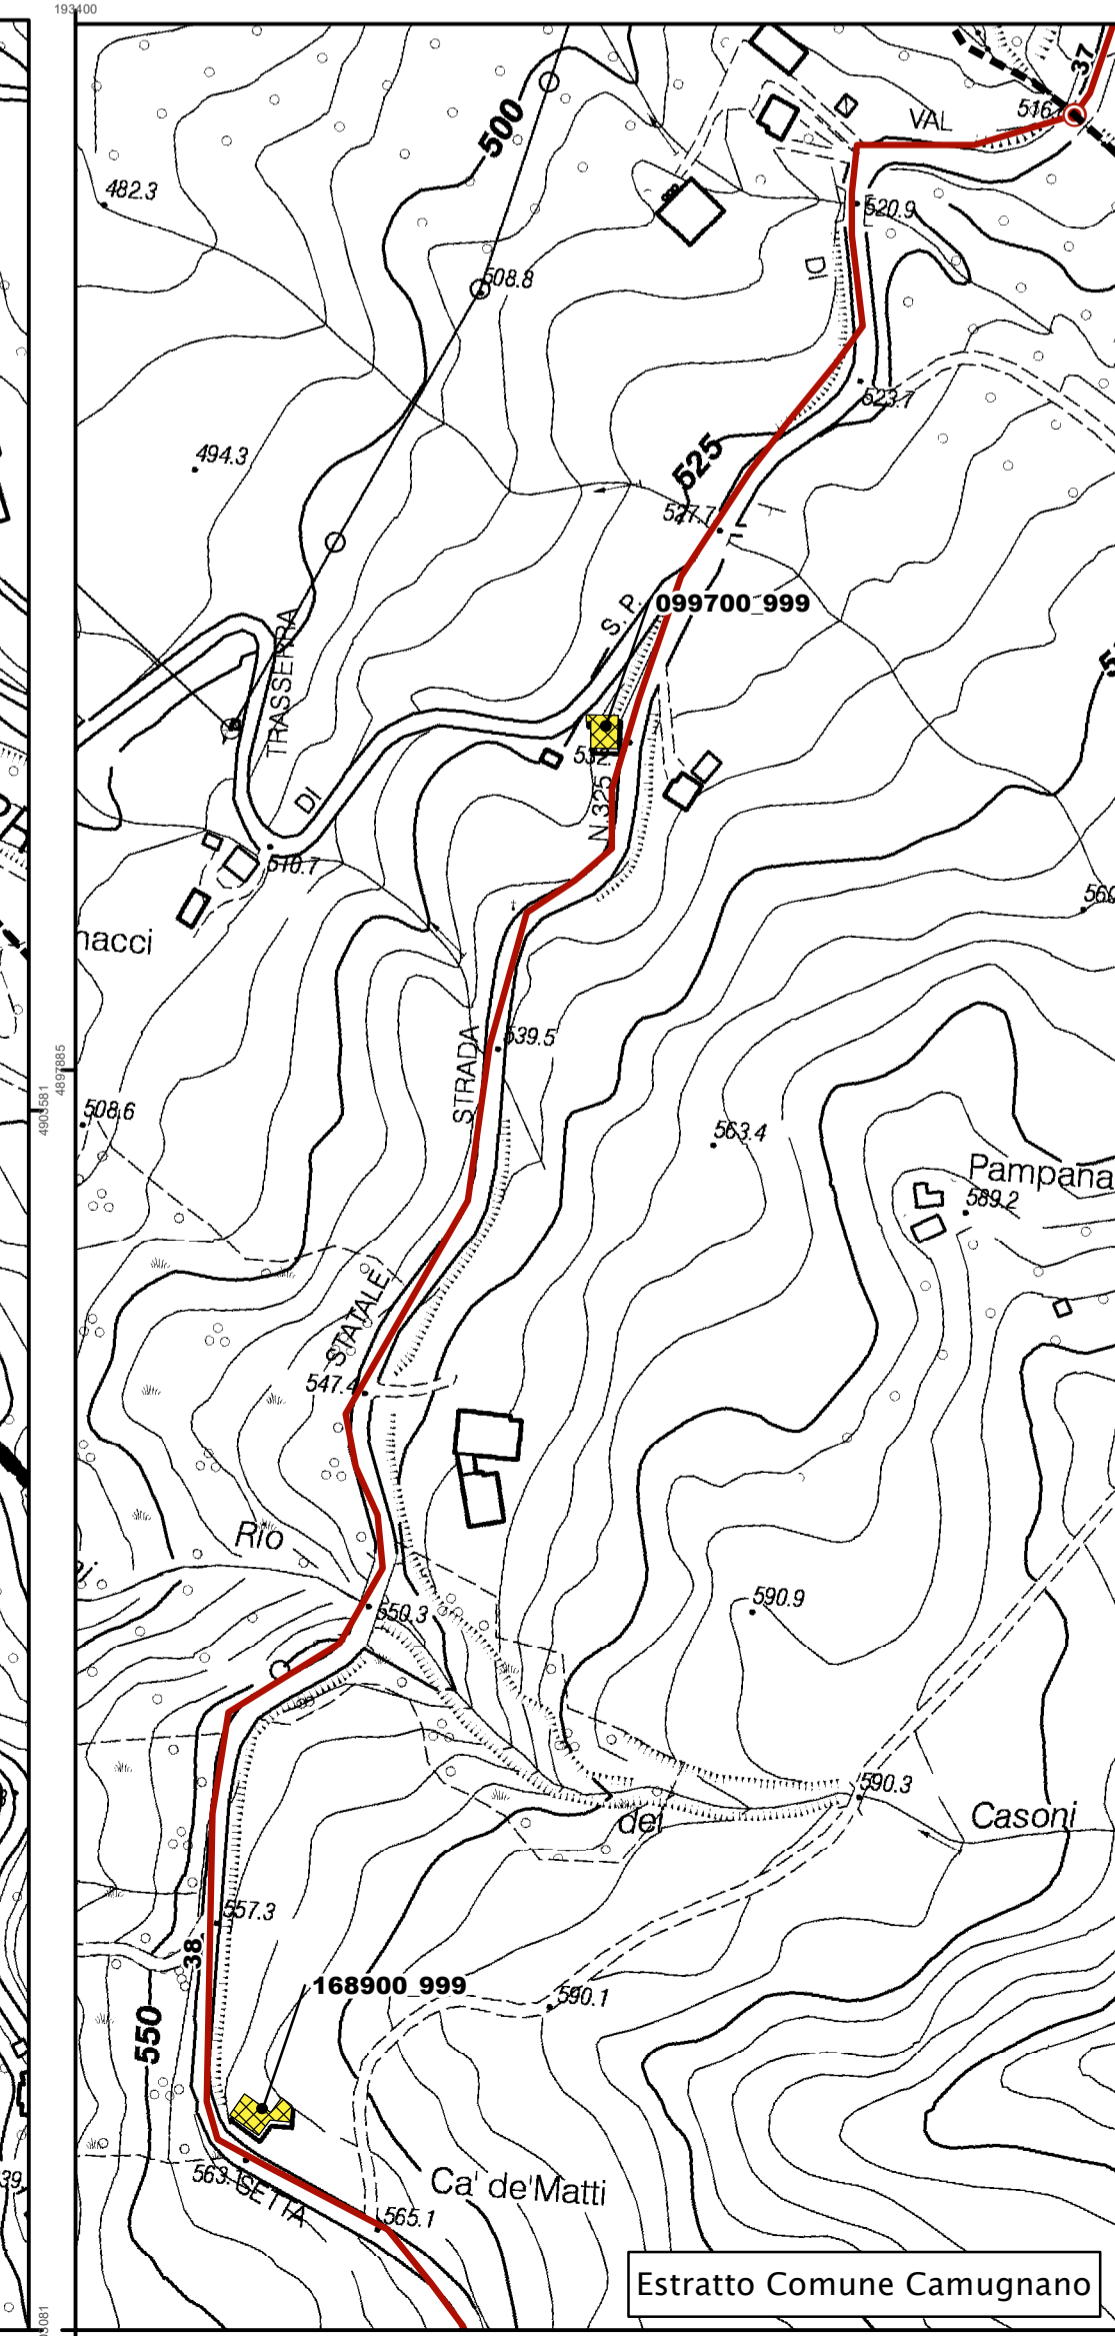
193400
500
482.3
VAL
516
37
520.9
DI
508.8
523.7
494.3
525
527.7
S. P.
099700_999
TRASSERRA
DI
53
N.325
510.7
hacci
STRADA
539.5
4903581
4897885
508.6
563.4
Pampana
589.2
STATALE
547.4
Rio
550.3
590.9
590.3
dei
Casoni
557.3
38
168900_999
590.1
550
563
SETTA
565.1
Ca' de'Matti
39
560
Estratto Comune Camugnano